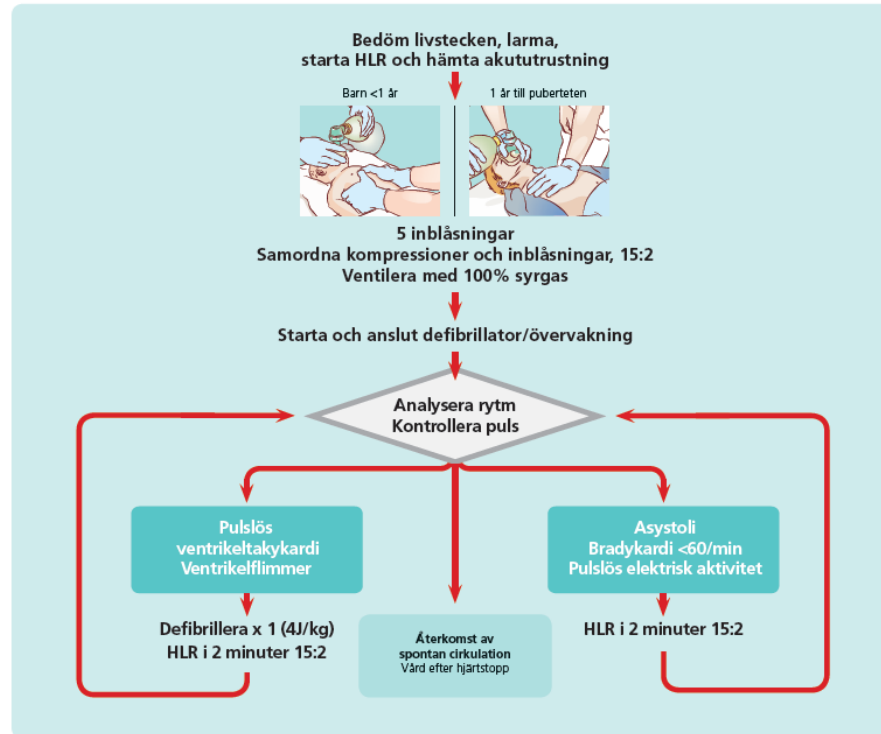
Bedöm livstecken, larma, starta HLR och hämta akututrustning

Barn <1 år

1 år till puberteten

5 inblåsningar
Samordna kompressioner och inblåsningar, 15:2
Ventilera med 100% syrgas

Starta och anslut defibrillator/övervakning

Analysera rytm
Kontrollera puls

Pulslös ventrikeltakykardi Ventrikelflimmer

Defibrillera x 1 (4J/kg)
HLR i 2 minuter 15:2

Återkomst av spontan cirkulation
Vård efter hjärtstopp

Asystoli
Bradykardi <60/min
Pulslös elektrisk aktivitet

HLR i 2 minuter 15:2